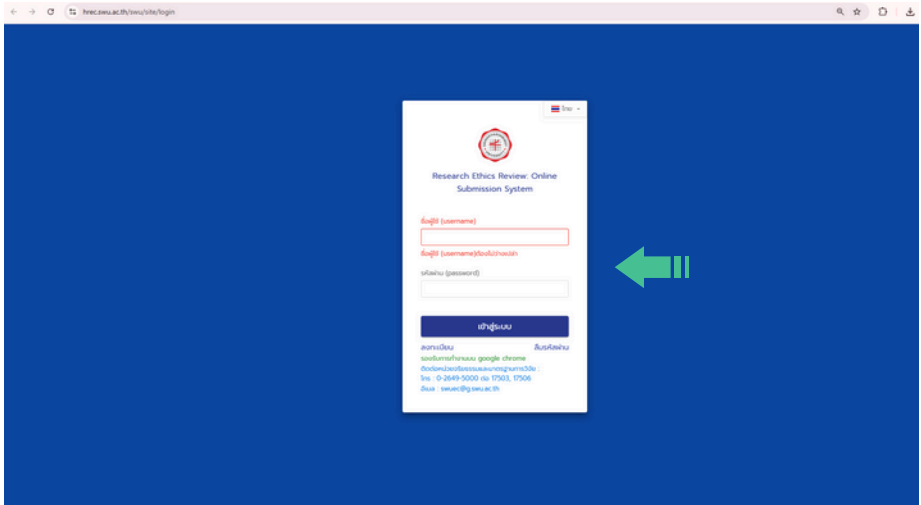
hrec.swu.ac.th/swu/site/login

ไทย

Research Ethics Review: Online Submission System

ชื่อผู้ใช้ (username)

ชื่อผู้ใช้ (username)ต้องไม่ว่างเปล่า

รหัสผ่าน (password)

เข้าสู่ระบบ

ลงทะเบียน

ลืมรหัสผ่าน

รองรับการทำงานบน google chrome

ติดต่อหน่วยจริยธรรมและมาตรฐานการวิจัย :

โทร : 0-2649-5000 ต่อ 17503, 17506

อีเมล : swuec@g.swu.ac.th